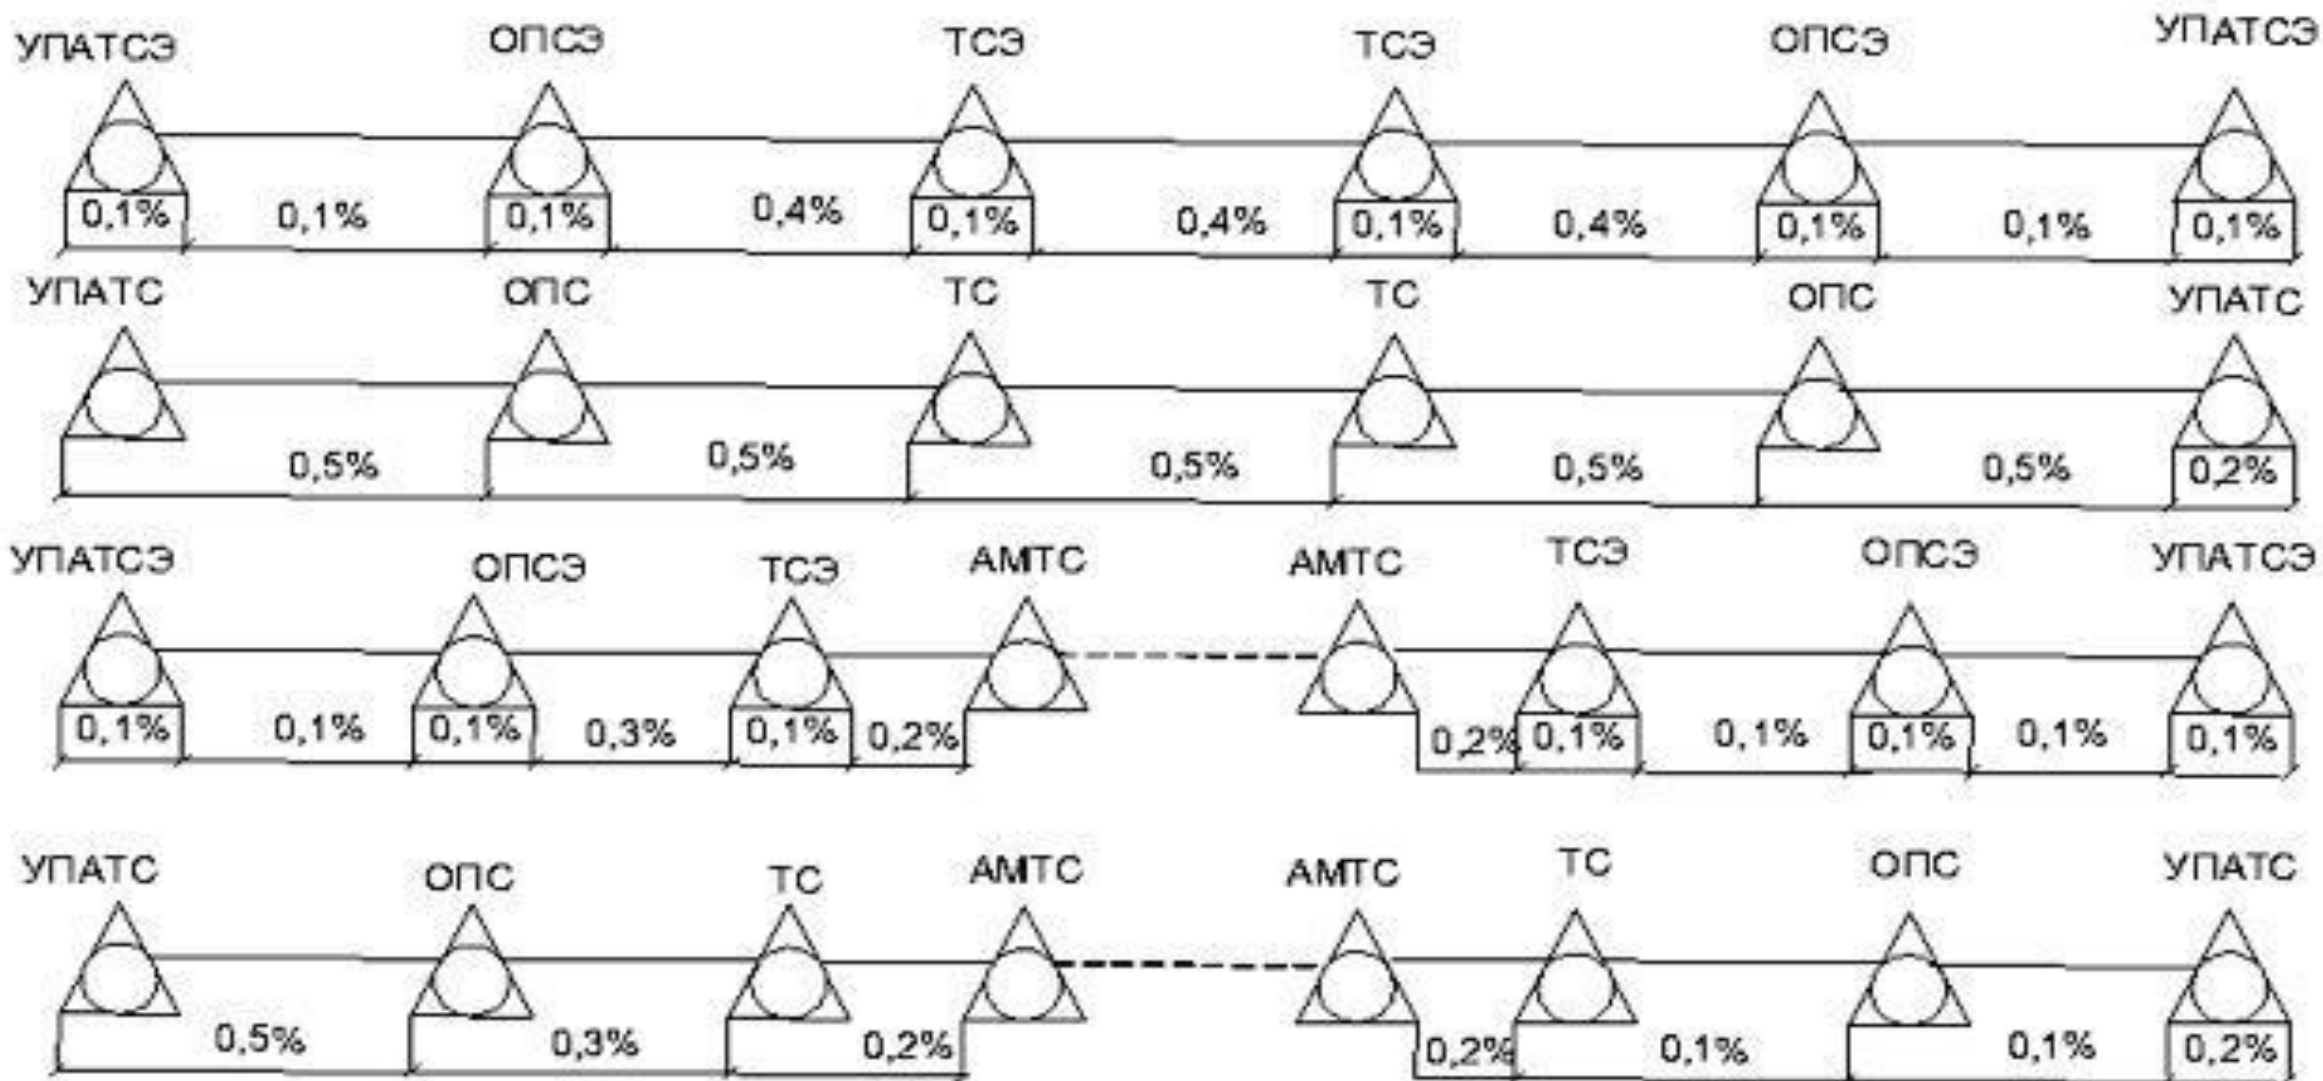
УПАТСЭ ОПСЭ ТСЭ ТСЭ ОПСЭ УПАТСЭ

0,1% 0,1% 0,1% 0,4% 0,1% 0,4% 0,1% 0,4% 0,1% 0,1% 0,1%

УПАТС ОПС ТС ТС ОПС УПАТС

0,5% 0,5% 0,5% 0,5% 0,5% 0,2%

УПАТСЭ ОПСЭ ТСЭ АМТС АМТС ТСЭ ОПСЭ УПАТСЭ

0,1% 0,1% 0,1% 0,3% 0,1% 0,2% 0,2% 0,1% 0,1% 0,1% 0,1% 0,1%

УПАТС ОПС ТС АМТС АМТС ТС ОПС УПАТС

0,5% 0,3% 0,2% 0,2% 0,1% 0,1% 0,2%